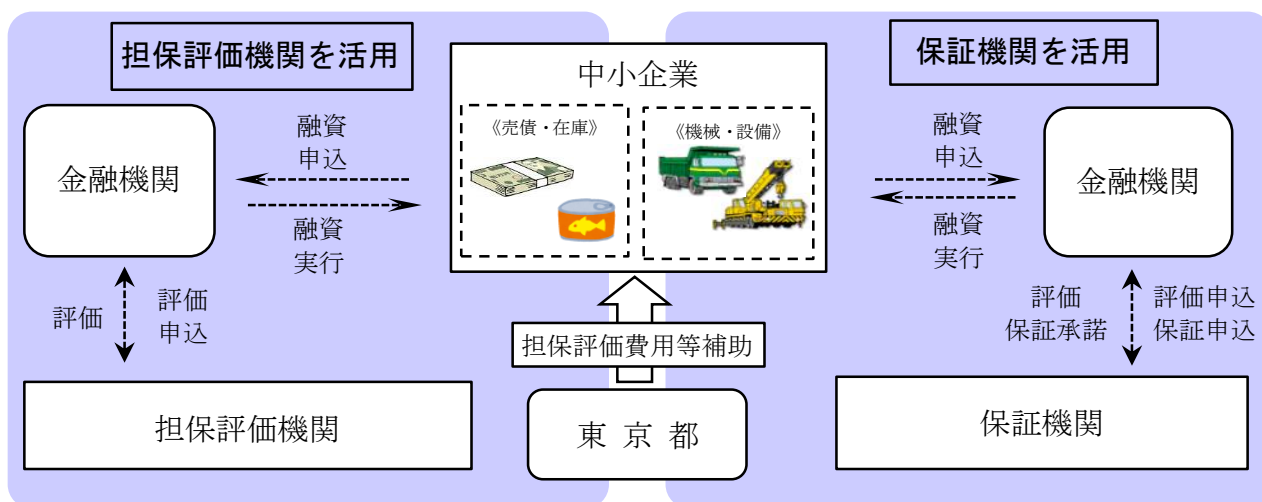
担保評価機関を活用

金融機関

融資
申込

融資
実行

評価

評価
申込

担保評価機関

中小企業

《売債・在庫》

《機械・設備》

担保評価費用等補助

東 京 都

保証機関を活用

融資
申込

融資
実行

金融機関

評価
保証承諾

評価申込
保証申込

保証機関